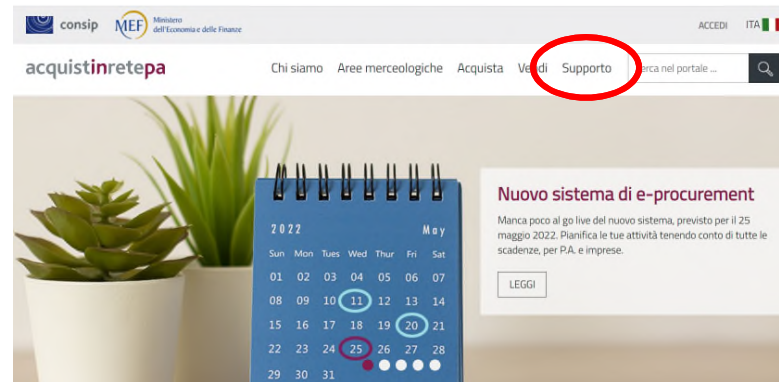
consip MEF Ministero dell'Economia e delle Finanze

ACCEDI ITA

acquistinretepa

Chi siamo Aree merceologiche Acquista Vendi Supporto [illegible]rca nel portale ...

2022 May

| Sun | Mon | Tues | Wed | Thur | Fri | Sat |
|---|---|---|---|---|---|---|
| 01 | 02 | 03 | 04 | 05 | 06 | 07 |
| 08 | 09 | 10 | 11 | 12 | 13 | 14 |
| 15 | 16 | 17 | 18 | 19 | 20 | 21 |
| 22 | 23 | 24 | 25 | 26 | 27 | 28 |
| 29 | 30 | 31 | | | | |

Nuovo sistema di e-procurement

Manca poco al go live del nuovo sistema, previsto per il 25 maggio 2022. Pianifica le tue attività tenendo conto di tutte le scadenze, per P.A. e imprese.

LEGGI